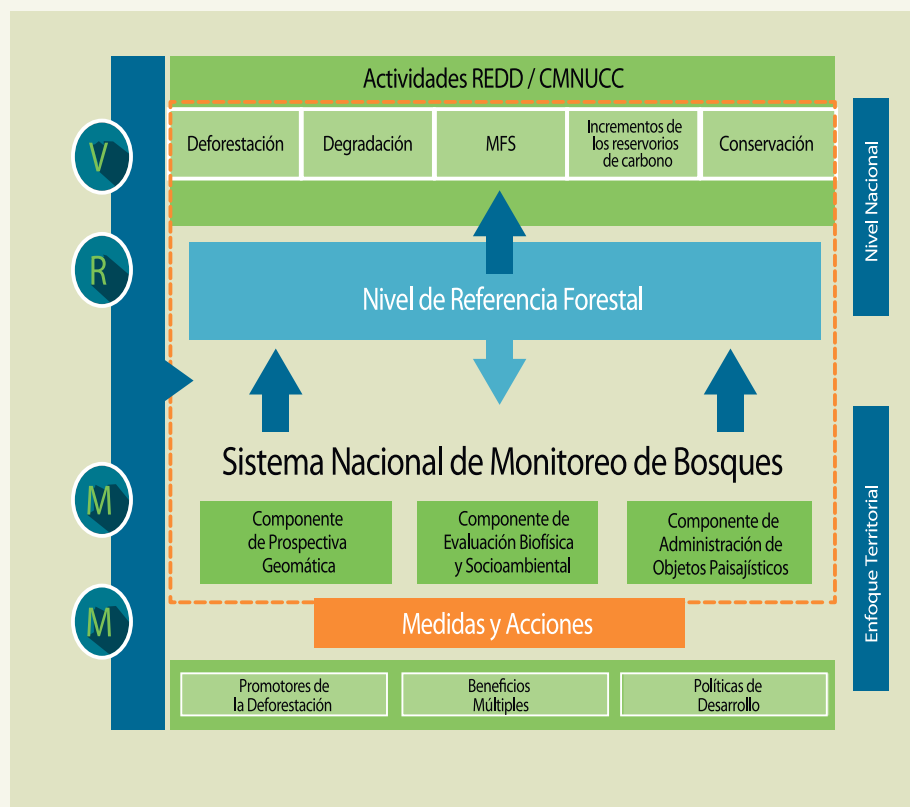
V

R

M

M

Actividades REDD / CMNUCC

Deforestación

Degradación

MFS

Incrementos de los reservorios de carbono

Conservación

Nivel Nacional

Nivel de Referencia Forestal

Sistema Nacional de Monitoreo de Bosques

Componente de Prospectiva Geomática

Componente de Evaluación Biofísica y Socioambiental

Componente de Administración de Objetos Paisajísticos

Enfoque Territorial

Medidas y Acciones

Promotores de la Deforestación

Beneficios Múltiples

Políticas de Desarrollo